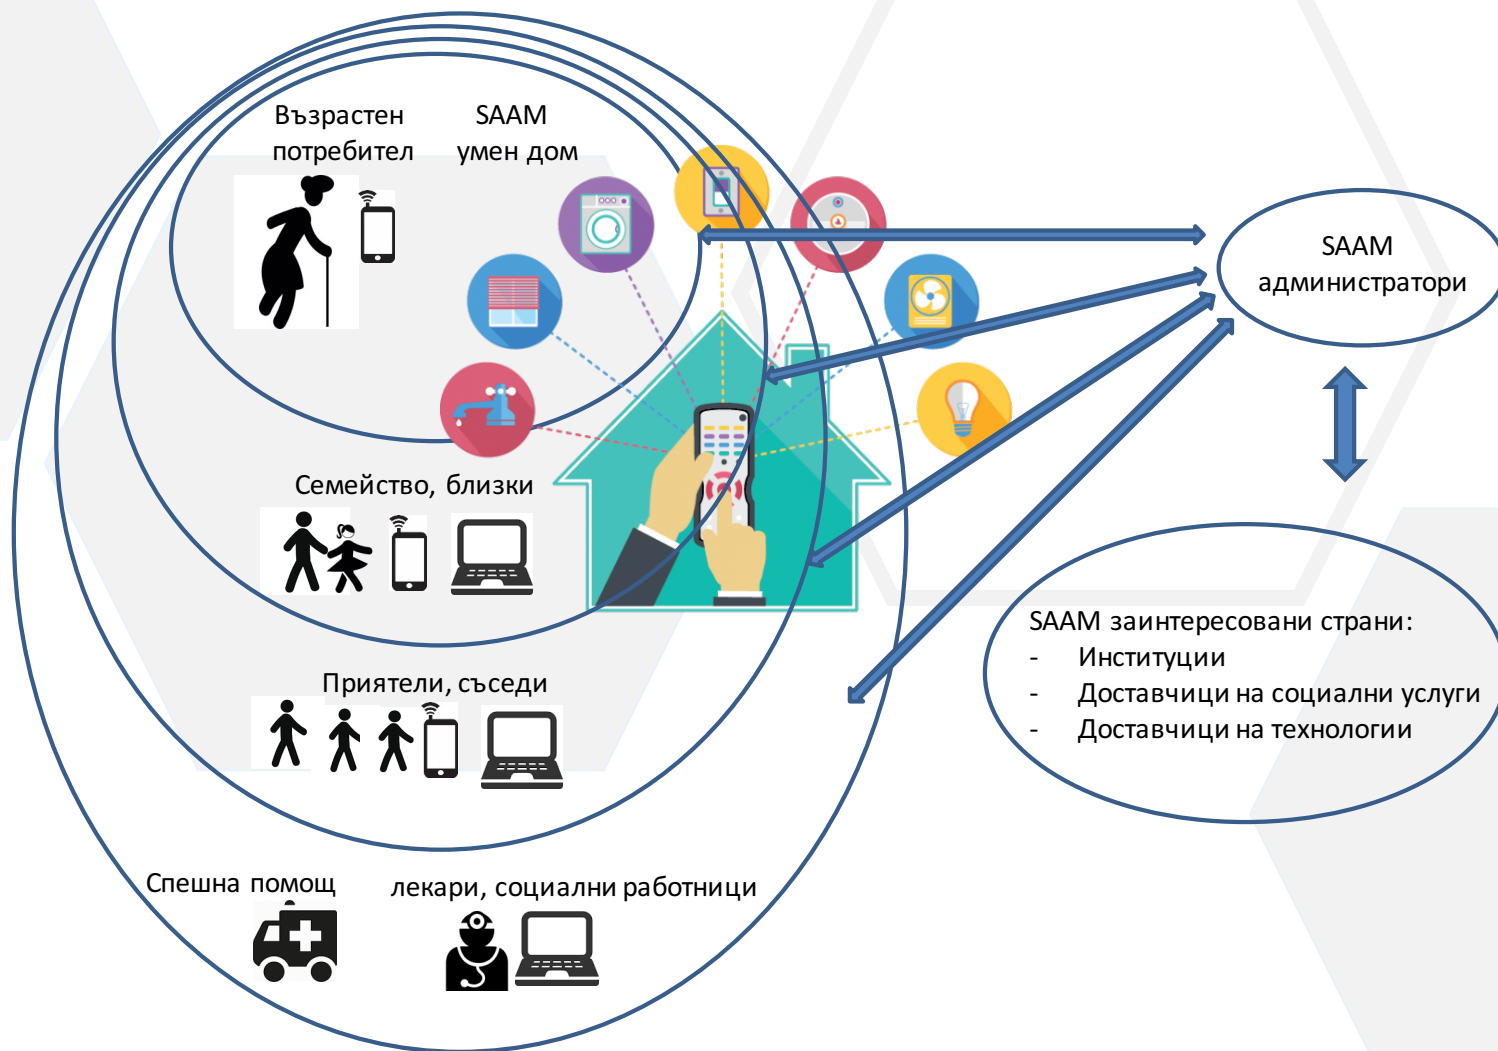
Възрастен потребител

SAAM умен дом

SAAM администратори

Семейство, близки

Приятели, съседи

SAAM заинтересовани страни:
- Институции
- Доставчици на социални услуги
- Доставчици на технологии

Спешна помощ

лекари, социални работници